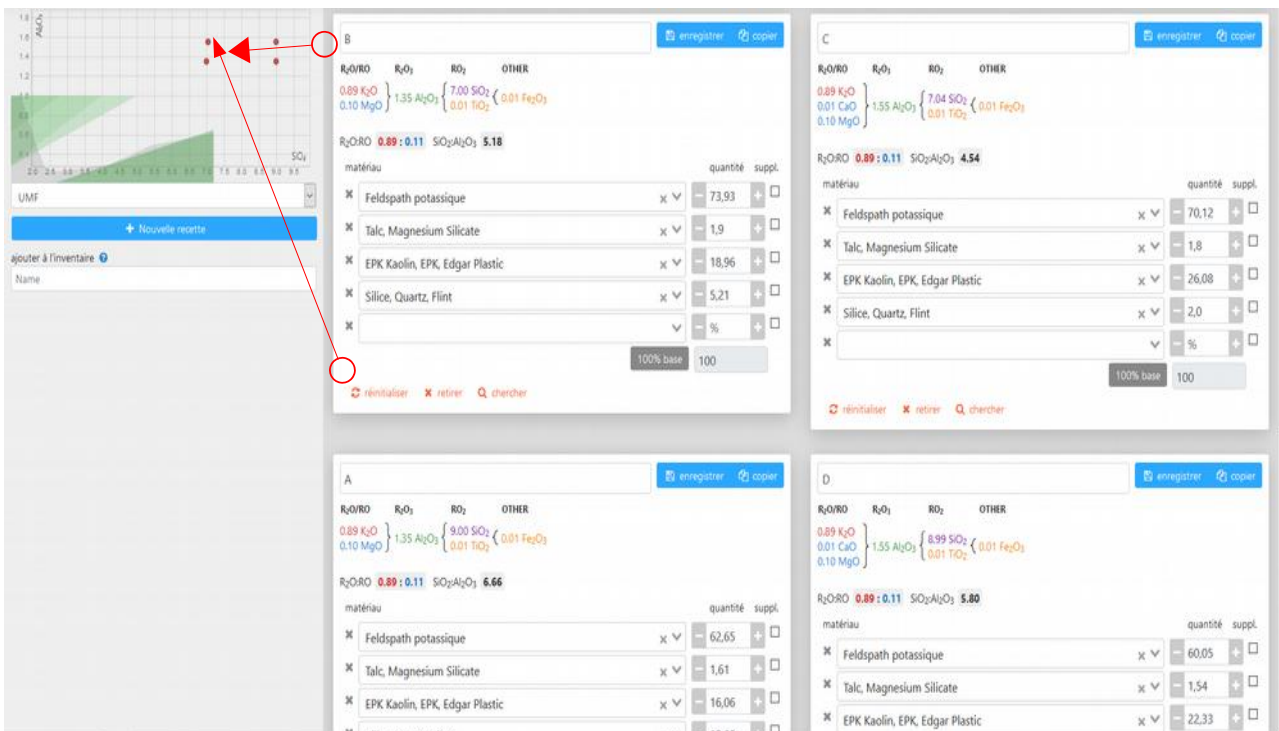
1.8
$Al_2O_3$
1.6
1.4
1.2
$SiO_2$
2.0 2.5 3.0 3.5 4.0 4.5 5.0 5.5 6.0 6.5 7.0 7.5 8.0 8.5 9.0 9.5

UMF

+ Nouvelle recette

ajouter à l'inventaire

Name

B

enregistrer copier

R₂O/RO R₂O₃ RO₂ OTHER

0.89 $K_2O$
0.10 MgO
1.35 $Al_2O_3$
7.00 $SiO_2$
0.01 $TiO_2$
0.01 $Fe_2O_3$

R₂O:RO 0.89 : 0.11 $SiO_2$:$Al_2O_3$ 5.18

matériau quantité suppl.

| matériau | quantité |
|---|---|
| Feldspath potassique | 73,93 |
| Talc, Magnesium Silicate | 1,9 |
| EPK Kaolin, EPK, Edgar Plastic | 18,96 |
| Silice, Quartz, Flint | 5,21 |
| | % |

100% base 100

réinitialiser retirer chercher

C

enregistrer copier

R₂O/RO R₂O₃ RO₂ OTHER

0.89 $K_2O$
0.01 CaO
0.10 MgO
1.55 $Al_2O_3$
7.04 $SiO_2$
0.01 $TiO_2$
0.01 $Fe_2O_3$

R₂O:RO 0.89 : 0.11 $SiO_2$:$Al_2O_3$ 4.54

matériau quantité suppl.

| matériau | quantité |
|---|---|
| Feldspath potassique | 70,12 |
| Talc, Magnesium Silicate | 1,8 |
| EPK Kaolin, EPK, Edgar Plastic | 26,08 |
| Silice, Quartz, Flint | 2,0 |
| | % |

100% base 100

réinitialiser retirer chercher

A

enregistrer copier

R₂O/RO R₂O₃ RO₂ OTHER

0.89 $K_2O$
0.10 MgO
1.35 $Al_2O_3$
9.00 $SiO_2$
0.01 $TiO_2$
0.01 $Fe_2O_3$

R₂O:RO 0.89 : 0.11 $SiO_2$:$Al_2O_3$ 6.66

matériau quantité suppl.

| matériau | quantité |
|---|---|
| Feldspath potassique | 62,65 |
| Talc, Magnesium Silicate | 1,61 |
| EPK Kaolin, EPK, Edgar Plastic | 16,06 |

D

enregistrer copier

R₂O/RO R₂O₃ RO₂ OTHER

0.89 $K_2O$
0.01 CaO
0.10 MgO
1.55 $Al_2O_3$
8.99 $SiO_2$
0.01 $TiO_2$
0.01 $Fe_2O_3$

R₂O:RO 0.89 : 0.11 $SiO_2$:$Al_2O_3$ 5.80

matériau quantité suppl.

| matériau | quantité |
|---|---|
| Feldspath potassique | 60,05 |
| Talc, Magnesium Silicate | 1,54 |
| EPK Kaolin, EPK, Edgar Plastic | 22,33 |